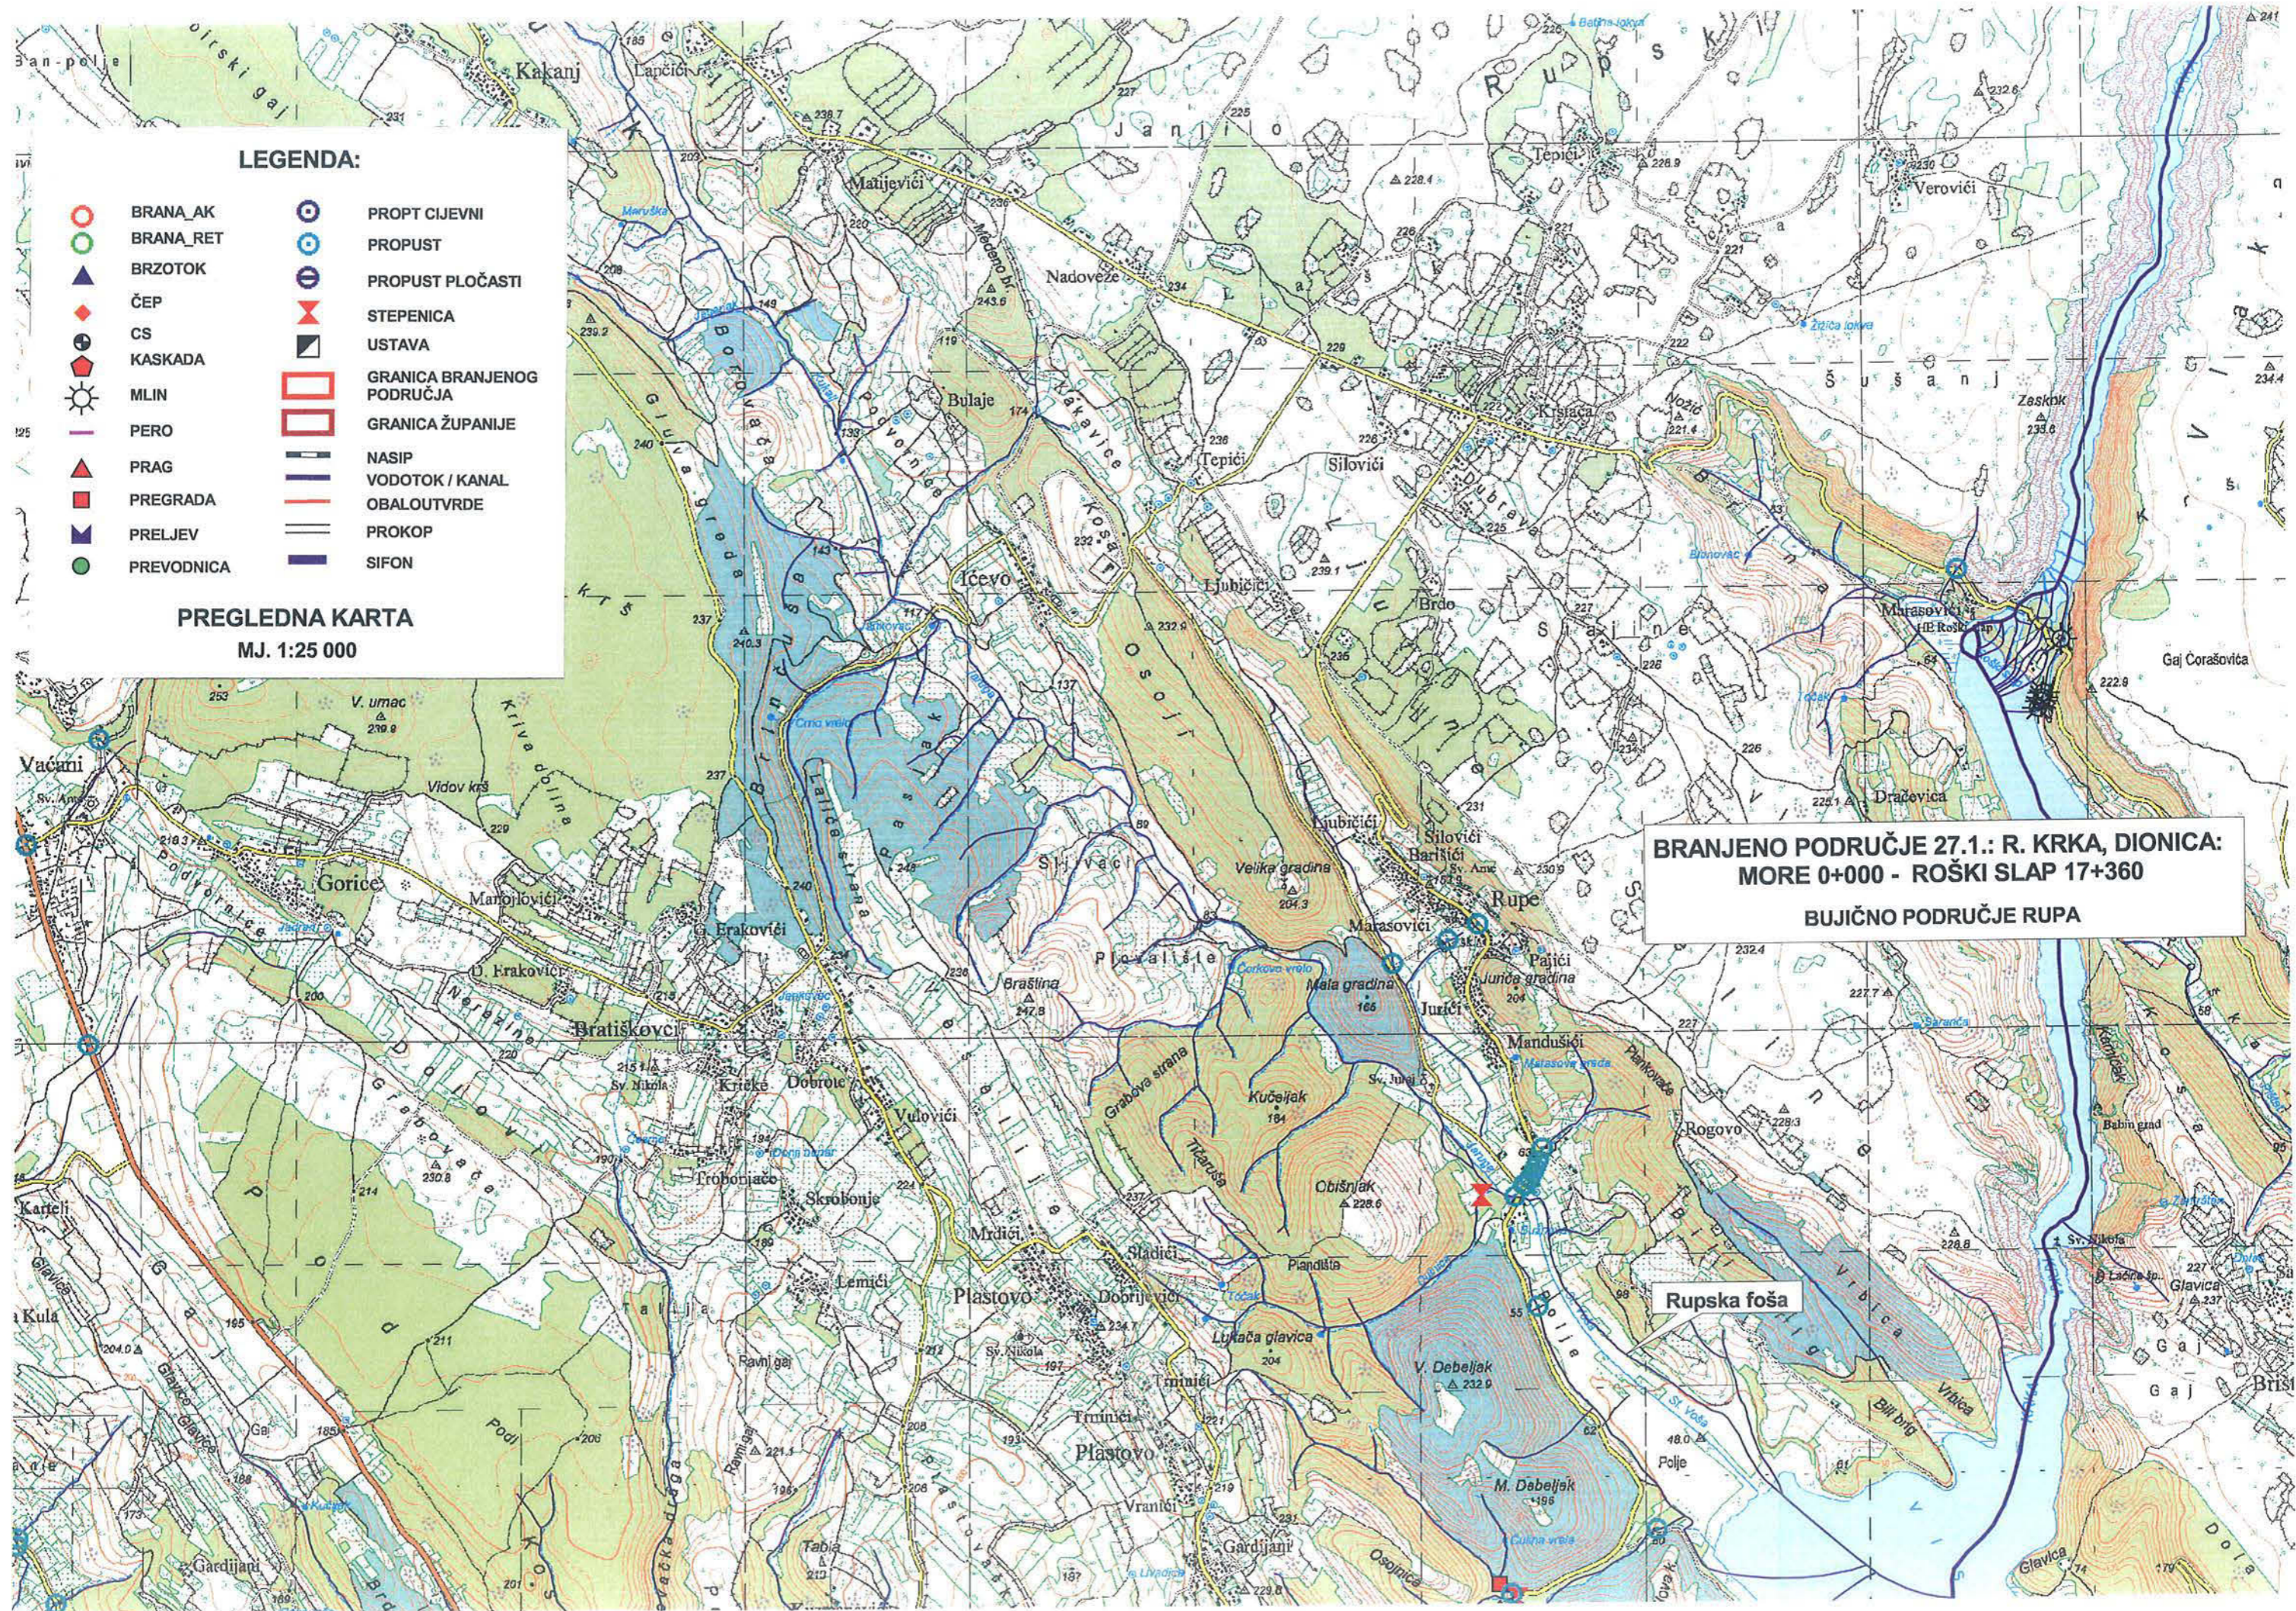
LEGENDA:

BRANA_AK
BRANA_RET
BRZOTOK
ČEP
CS
KASKADA
MLIN
PERO
PRAG
PREGRADA
PRELJEV
PREVODNICA

PROPT CIJEVNI
PROPUST
PROPUST PLOČASTI
STEPENICA
USTAVA
GRANICA BRANJENOG PODRUČJA
GRANICA ŽUPANIJE
NASIP
VODOTOK / KANAL
OBALOUTVRDE
PROKOP
SIFON

PREGLEDNA KARTA
MJ. 1:25 000

BRANJENO PODRUČJE 27.1.: R. KRKA, DIONICA: MORE 0+000 - ROŠKI SLAP 17+360
BUJIČNO PODRUČJE RUPA

Rupska foša

Kakanj
Lapčići
Matijevići
Nadoveže
Tepići
Verovići
Bulaje
Kistanje
Silovići
Ljubičići
Ićevo
Marasovići
Gaj Čorašovića
Dragovica
Vaćani
Gorice
Marojlovići
Erakovići
Bratiškovci
Krička
Dobroić
Vulovići
Rupe
Pajići
Jurići
Manduševići
Rogovo
Mrdići
Plastovo
Skrobonje
Lemići
Dobrijević
Sladići
Gardijani
Vranići
Trninići
Karteji
Kula
Polje
Glavica
Brdo
Osoje
Plovalište
Velika gradina
Mala gradina
Kučeljak
Obišnjak
Pandilla
V. Debeljak
M. Debeljak
Grabova strana
Lukača glavica
Bili brig
Vrbica
Zeskik
Janjilo
Šušanj
Čista vrela